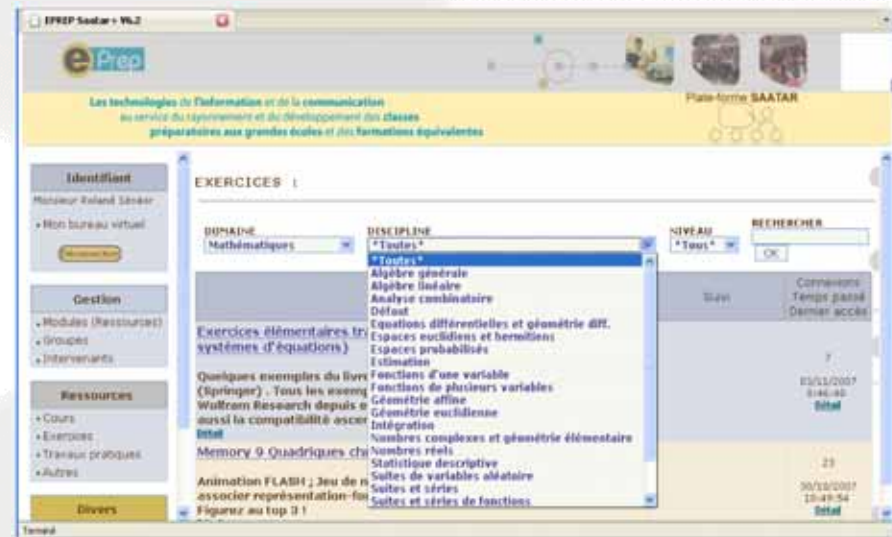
EPREP Saatar v 96.2

ePrep

Les technologies de l'information et de la communication au service du rayonnement et du développement des classes préparatoires aux grandes écoles et des formations équivalentes

Plate-forme SAATAR

Identifiant

Monsieur Roland Sévier

• Mon bureau virtuel

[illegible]

Gestion

• Modules (Ressources)

• Groupes

• Intervenants

Ressources

• Cours

• Exercices

• Travaux pratiques

• Autres

Divers

EXERCICES :

DOMAINE
Mathématiques

DISCIPLINE
*Toutes*

NIVEAU
*Tous*

RECHERCHER
OK

*Toutes*
Algèbre générale
Algèbre linéaire
Analyse combinatoire
Défaut
Equations différentielles et géométrie diff.
Espaces euclidiens et hermitiens
Espaces probabilisés
Estimation
Fonctions d'une variable
Fonctions de plusieurs variables
Géométrie affine
Géométrie euclidienne
Intégration
Nombres complexes et géométrie élémentaire
Nombres réels
Statistique descriptive
Suites de variables aléatoire
Suites et séries
Suites et séries de fonctions

Suivi

Connexions
Temps passé
Dernier accès

Exercices élémentaires tr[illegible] systèmes d'équations)

Quelques exemples du livr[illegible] (Springer) . Tous les exem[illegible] Wolfram Research depuis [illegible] aussi la compatibilité ascen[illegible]
Détail

7
03/11/2007
0:46:40
Détail

Memory 9 Quadriques ch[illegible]

Animation FLASH ; Jeu de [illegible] associer représentation-fo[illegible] Figurez au top 3 !

23
30/10/2007
10:49:54
Détail

Terminé